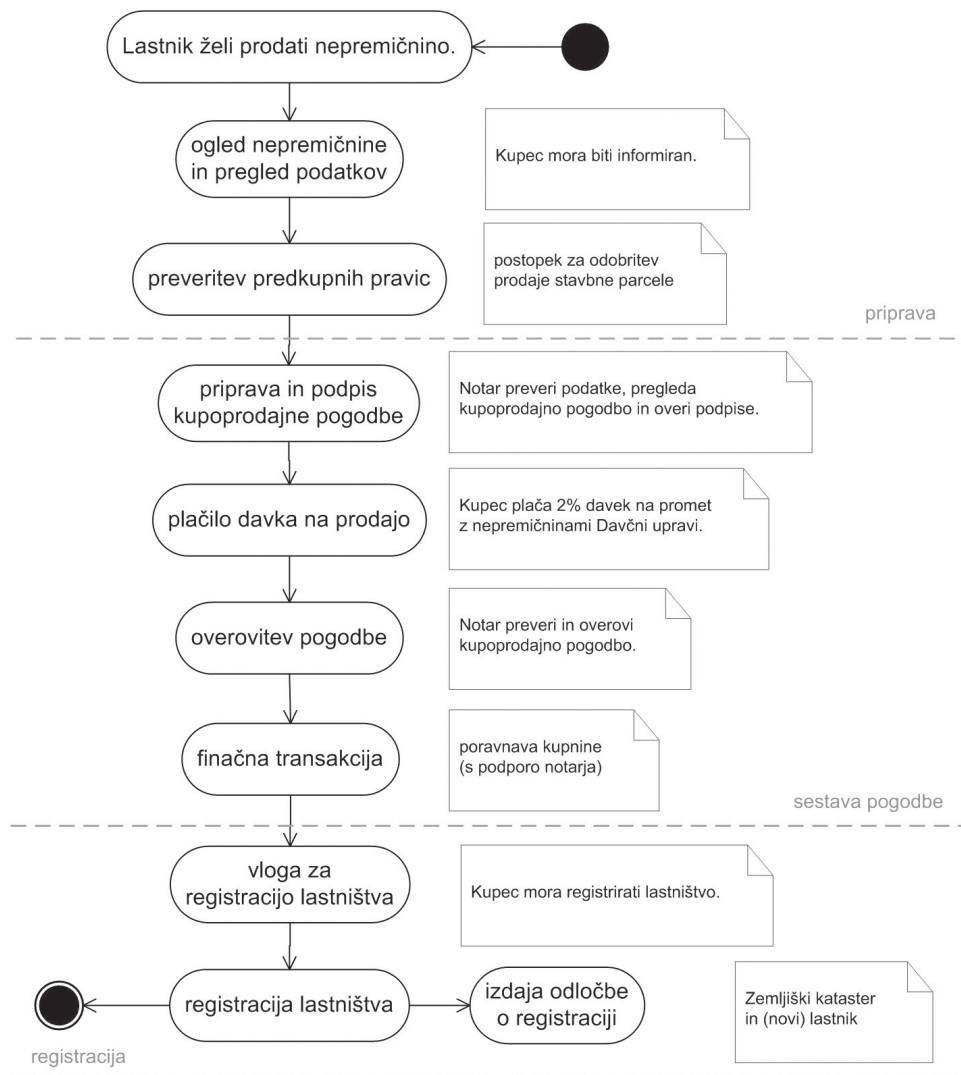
Lastnik želi prodati nepremičnino.

ogled nepremičnine in pregled podatkov

Kupec mora biti informiran.

preveritev predkupnih pravic

postopek za odobritev prodaje stavbne parcele

priprava

priprava in podpis kupoprodajne pogodbe

Notar preveri podatke, pregleda kupoprodajno pogodbo in overi podpise.

plačilo davka na prodajo

Kupec plača 2% davek na promet z nepremičninami Davčni upravi.

overovitev pogodbe

Notar preveri in overovi kupoprodajno pogodbo.

finačna transakcija

poravnava kupnine (s podporo notarja)

sestava pogodbe

vloga za registracijo lastništva

Kupec mora registrirati lastništvo.

registracija lastništva

izdaja odločbe o registraciji

Zemljiški kataster in (novi) lastnik

registracija